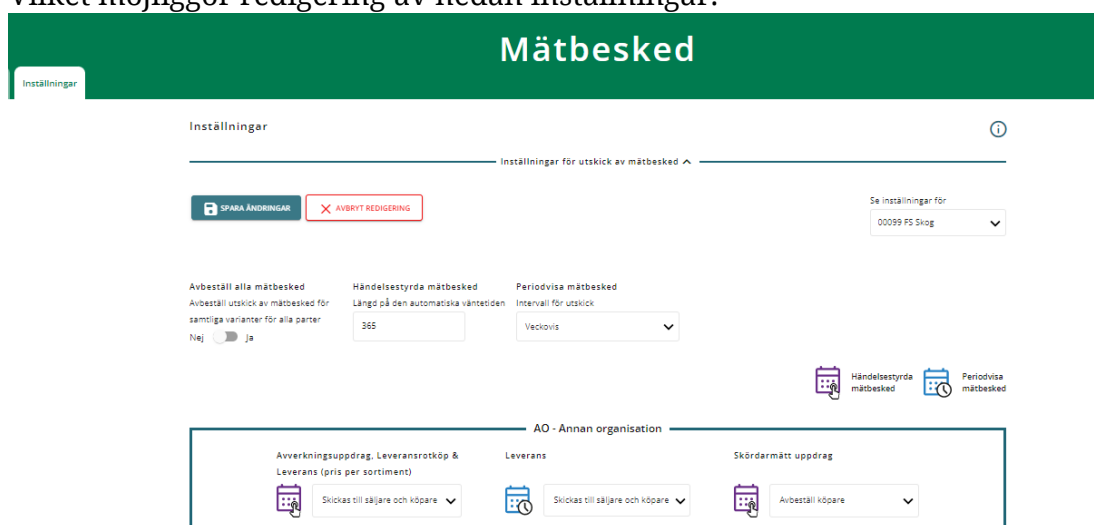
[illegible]

Mätbesked

Inställningar

Inställningar

Inställningar för utskick av mätbesked

SPARA ÄNDRINGAR

AVBRYT REDIGERING

Se inställningar för

00099 FS Skog

Avbeställ alla mätbesked
Avbeställ utskick av mätbesked för samtliga varianter för alla parter
Nej Ja

Händelsestyrda mätbesked
Längd på den automatiska väntetiden
365

Periodvisa mätbesked
Intervall för utskick
Veckovis

Händelsestyrda mätbesked

Periodvisa mätbesked

AO - Annan organisation

Avverkningsuppdrag, Leveransrotköp & Leverans (pris per sortiment)
Skickas till säljare och köpare

Leverans
Skickas till säljare och köpare

Skördarmätt uppdrag
Avbeställ köpare